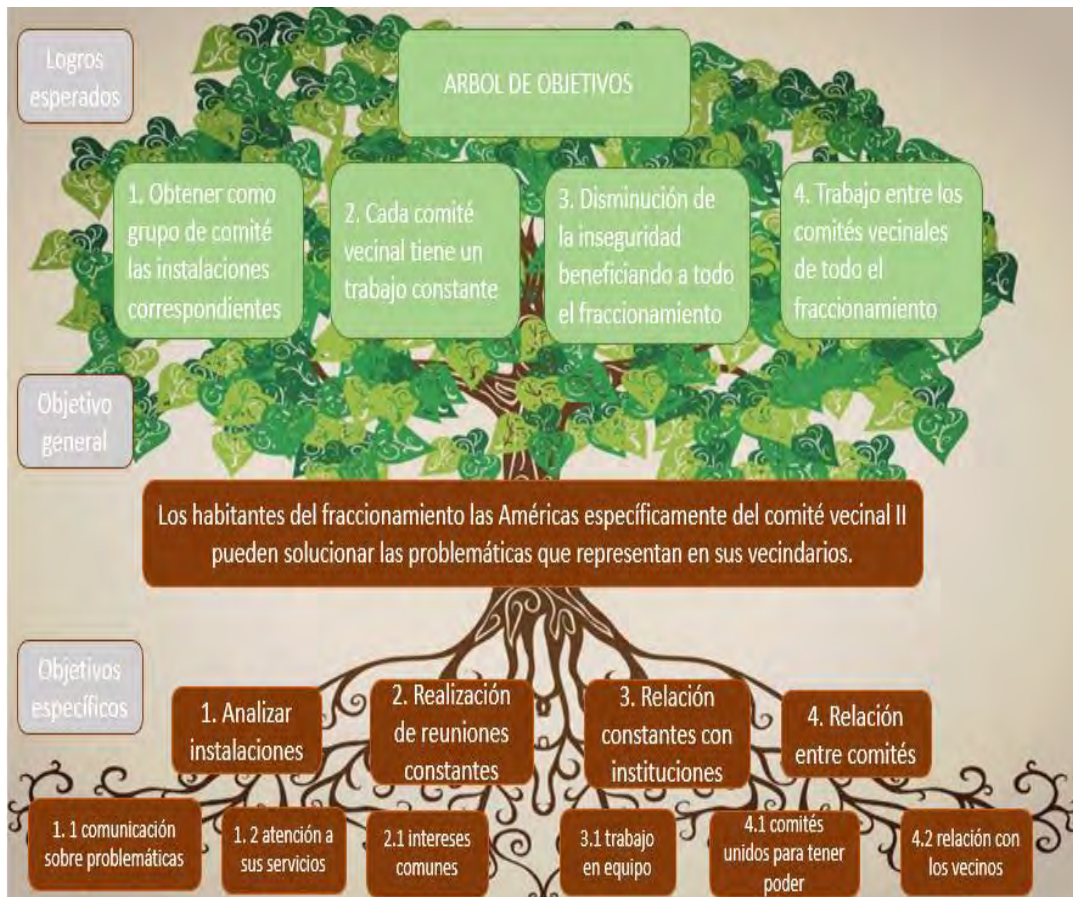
Logros esperados

ARBOL DE OBJETIVOS

1. Obtener como grupo de comité las instalaciones correspondientes

2. Cada comité vecinal tiene un trabajo constante

3. Disminución de la inseguridad beneficiando a todo el fraccionamiento

4. Trabajo entre los comités vecinales de todo el fraccionamiento

Objetivo general

Los habitantes del fraccionamiento las Américas específicamente del comité vecinal II pueden solucionar las problemáticas que representan en sus vecindarios.

Objetivos específicos

1. Analizar instalaciones

2. Realización de reuniones constantes

3. Relación constantes con instituciones

4. Relación entre comités

1. 1 comunicación sobre problemáticas

1. 2 atención a sus servicios

2.1 intereses comunes

3.1 trabajo en equipo

4.1 comités unidos para tener poder

4.2 relación con los vecinos